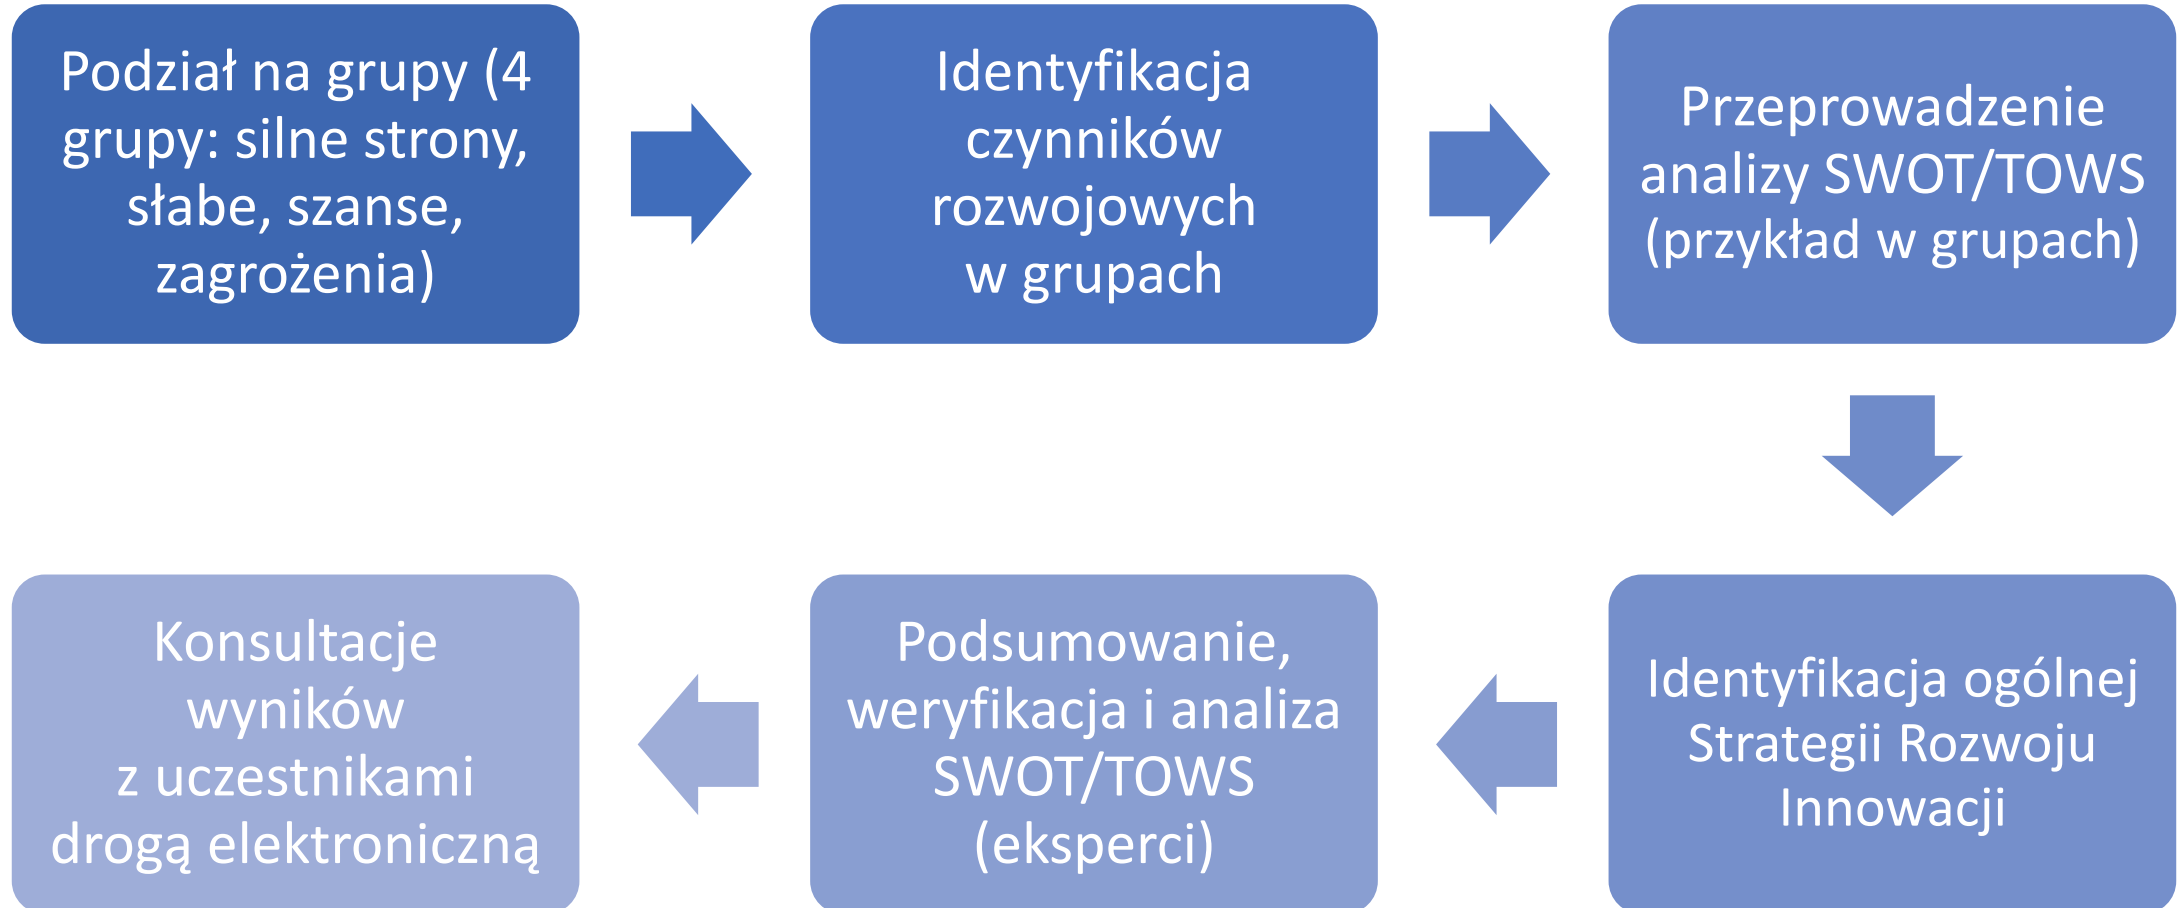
Podział na grupy (4 grupy: silne strony, słabe, szanse, zagrożenia)

Identyfikacja czynników rozwojowych w grupach

Przeprowadzenie analizy SWOT/TOWS (przykład w grupach)

Identyfikacja ogólnej Strategii Rozwoju Innowacji

Podsumowanie, weryfikacja i analiza SWOT/TOWS (eksperci)

Konsultacje wyników z uczestnikami drogą elektroniczną